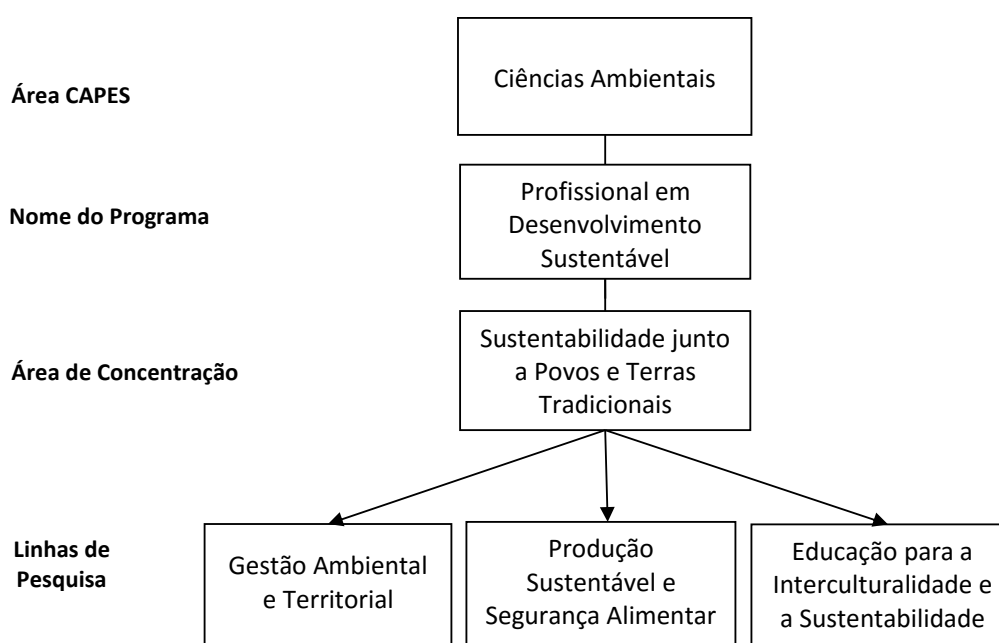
Área CAPES

Ciências Ambientais

Nome do Programa

Profissional em Desenvolvimento Sustentável

Área de Concentração

Sustentabilidade junto a Povos e Terras Tradicionais

Linhas de Pesquisa

Gestão Ambiental e Territorial

Produção Sustentável e Segurança Alimentar

Educação para a Interculturalidade e a Sustentabilidade